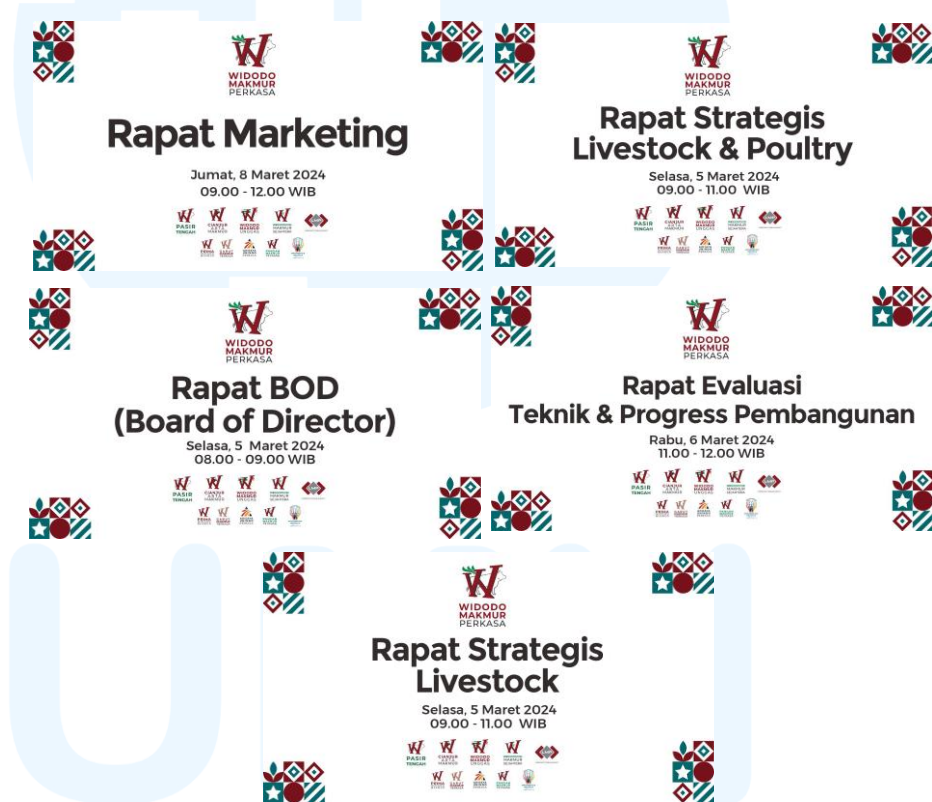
WIDODO MAKMUR PERKASA

Rapat Marketing

Jumat, 8 Maret 2024
09.00 - 12.00 WIB

PASIR TENGAH

WIDODO MAKMUR PERKASA

Rapat Strategis Livestock & Poultry

Selasa, 5 Maret 2024
09.00 - 11.00 WIB

PASIR TENGAH

WIDODO MAKMUR PERKASA

Rapat BOD (Board of Director)

Selasa, 5 Maret 2024
08.00 - 09.00 WIB

PASIR TENGAH

WIDODO MAKMUR PERKASA

Rapat Evaluasi Teknik & Progress Pembangunan

Rabu, 6 Maret 2024
11.00 - 12.00 WIB

PASIR TENGAH

WIDODO MAKMUR PERKASA

Rapat Strategis Livestock

Selasa, 5 Maret 2024
09.00 - 11.00 WIB

PASIR TENGAH